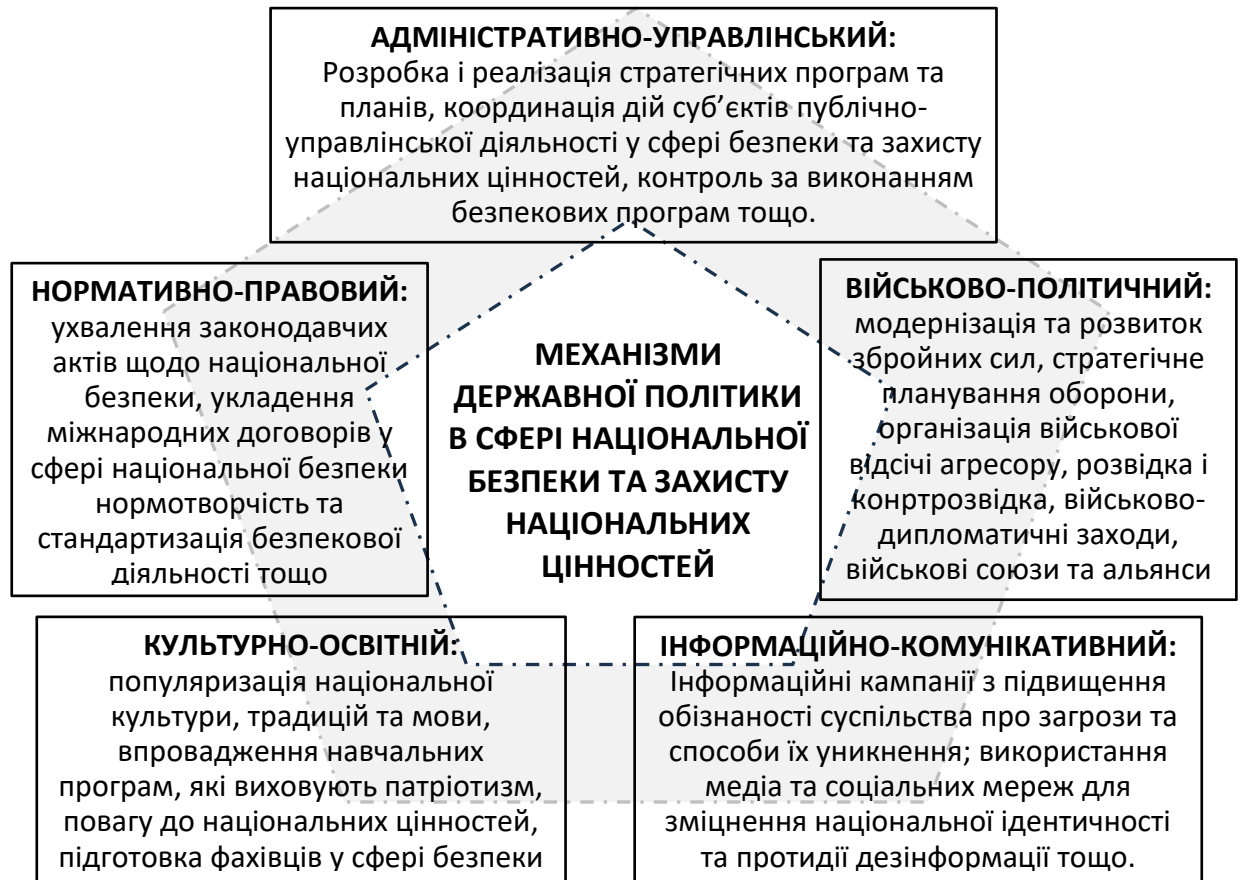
АДМІНІСТРАТИВНО-УПРАВЛІНСЬКИЙ:
Розробка і реалізація стратегічних програм та планів, координація дій суб'єктів публічно-управлінської діяльності у сфері безпеки та захисту національних цінностей, контроль за виконанням безпекових програм тощо.

НОРМАТИВНО-ПРАВОВИЙ:
ухвалення законодавчих актів щодо національної безпеки, укладення міжнародних договорів у сфері національної безпеки нормотворчість та стандартизація безпекової діяльності тощо

МЕХАНІЗМИ ДЕРЖАВНОЇ ПОЛІТИКИ В СФЕРІ НАЦІОНАЛЬНОЇ БЕЗПЕКИ ТА ЗАХИСТУ НАЦІОНАЛЬНИХ ЦІННОСТЕЙ

ВІЙСЬКОВО-ПОЛІТИЧНИЙ:
модернізація та розвиток збройних сил, стратегічне планування оборони, організація військової відсічі агресору, розвідка і конртрозвідка, військово-дипломатичні заходи, військові союзи та альянси

КУЛЬТУРНО-ОСВІТНІЙ:
популяризація національної культури, традицій та мови, впровадження навчальних програм, які виховують патріотизм, повагу до національних цінностей, підготовка фахівців у сфері безпеки

ІНФОРМАЦІЙНО-КОМУНІКАТИВНИЙ:
Інформаційні кампанії з підвищення обізнаності суспільства про загрози та способи їх уникнення; використання медіа та соціальних мереж для зміцнення національної ідентичності та протидії дезінформації тощо.